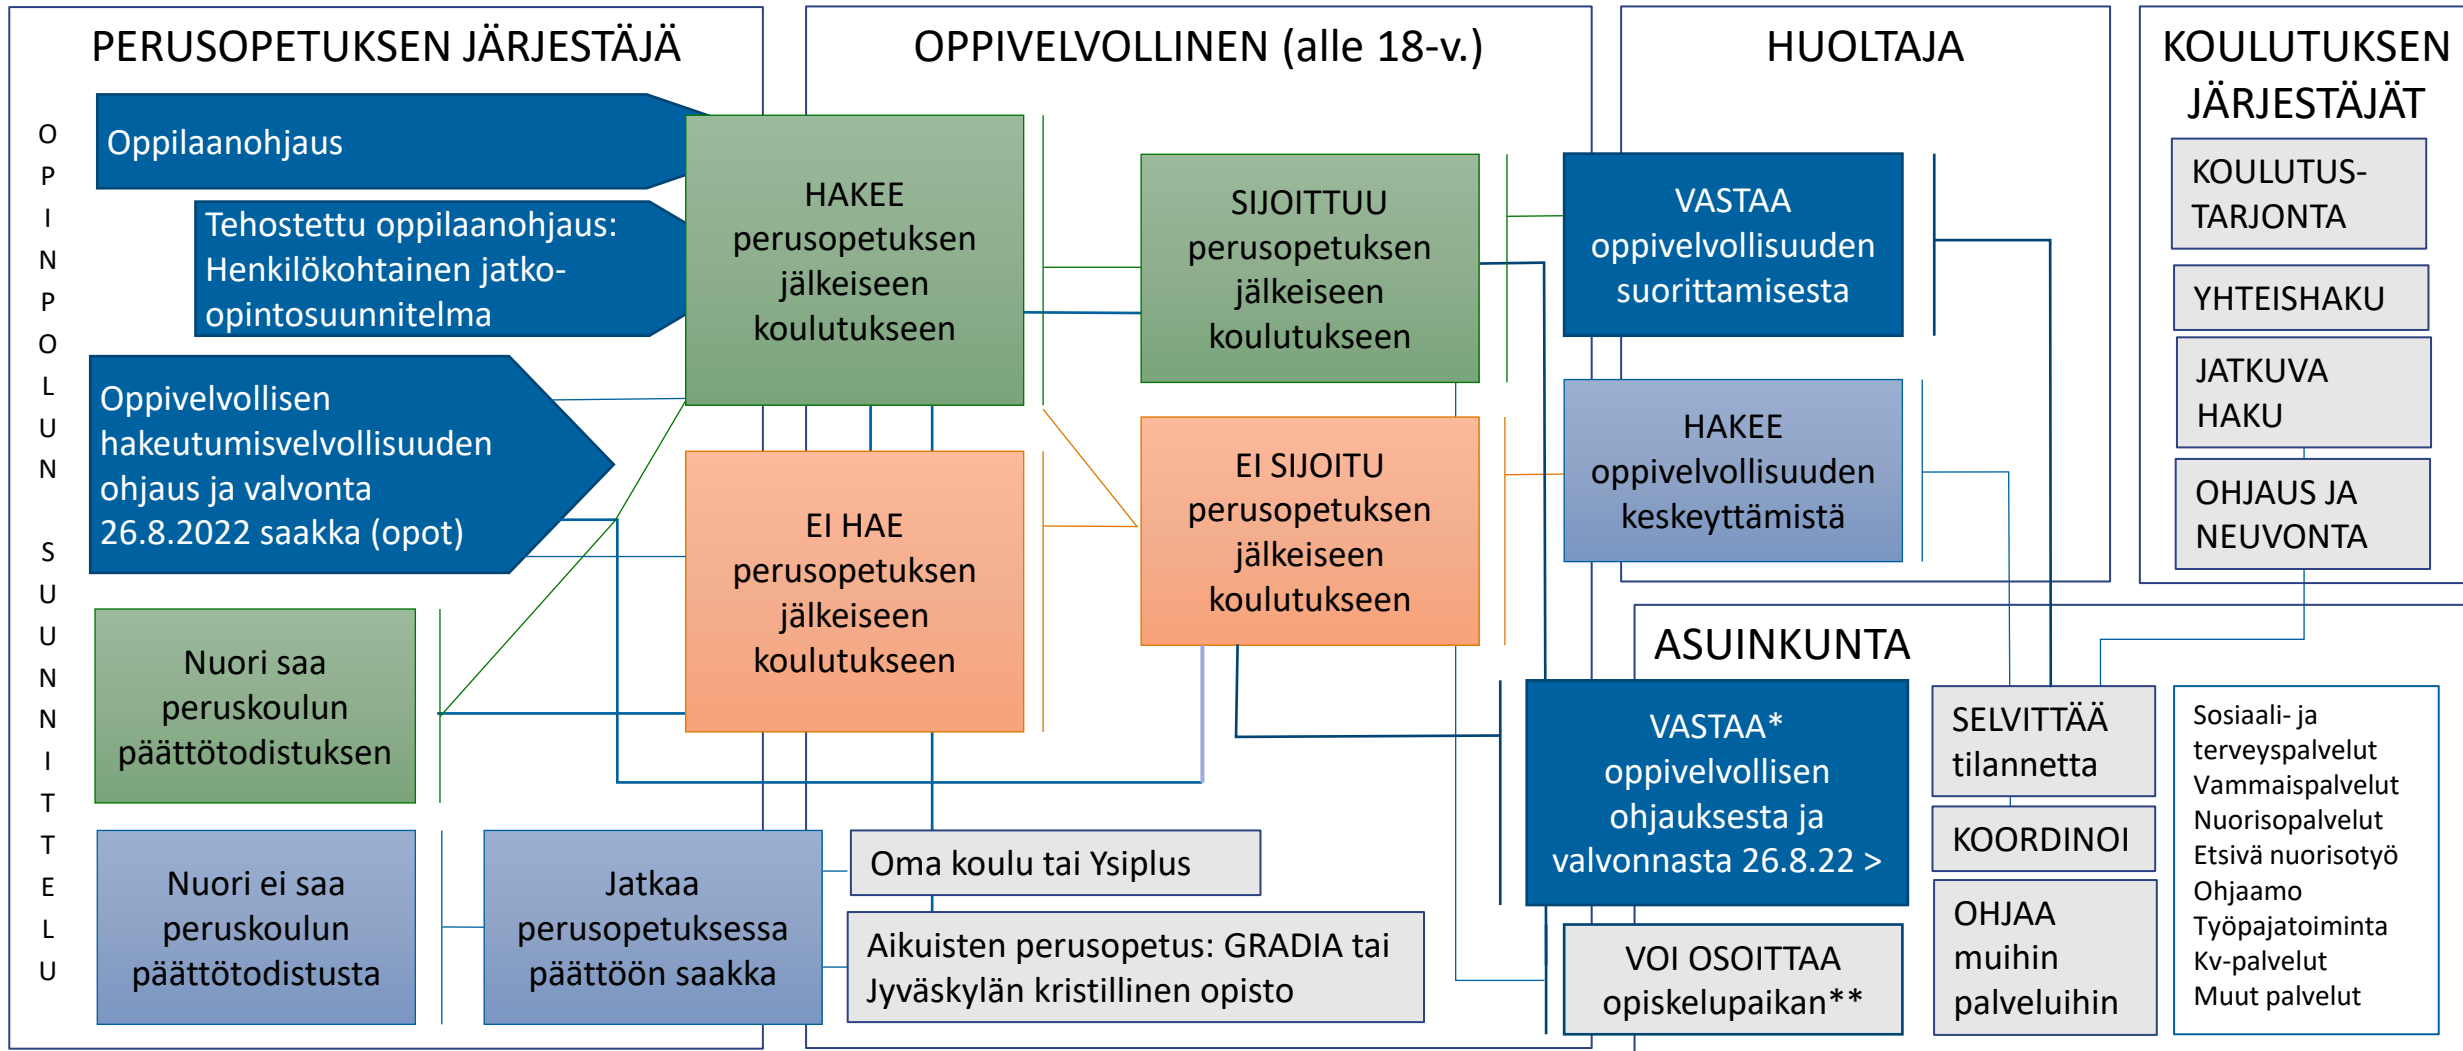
PERUSOPETUKSEN JÄRJESTÄJÄ

OPPILAANOHJAUS: OPINPOLUN SUUNNITTELU

Oppilaanohjaus

Tehostettu oppilaanohjaus: Henkilökohtainen jatko-opintosuunnitelma

Oppivelvollisen hakeutumisvelvollisuuden ohjaus ja valvonta 26.8.2022 saakka (opot)

Nuori saa peruskoulun päättötodistuksen

Nuori ei saa peruskoulun päättötodistusta

Jatkaa perusopetuksessa päättöön saakka

OPPIVELVOLLINEN (alle 18-v.)

HAKEE perusopetuksen jälkeiseen koulutukseen

EI HAE perusopetuksen jälkeiseen koulutukseen

SIJOITTUU perusopetuksen jälkeiseen koulutukseen

EI SIJOITU perusopetuksen jälkeiseen koulutukseen

Oma koulu tai Ysiplus

Aikuisten perusopetus: GRADIA tai Jyväskylän kristillinen opisto

HUOLTAJA

VASTAA oppivelvollisuuden suorittamisesta

HAKEE oppivelvollisuuden keskeyttämistä

KOULUTUKSEN JÄRJESTÄJÄT

KOULUTUS-TARJONTA

YHTEISHAKU

JATKUVA HAKU

OHJAUS JA NEUVONTA

ASUINKUNTA

VASTAA* oppivelvollisen ohjauksesta ja valvonnasta 26.8.22 >

VOI OSOITTAA opiskelupaikan**

SELVITTÄÄ tilannetta

KOORDINOI

OHJAA muihin palveluihin

Sosiaali- ja terveyspalvelut
Vammaispalvelut
Nuorisopalvelut
Etsivä nuorisotyö
Ohjaamo
Työpajatoiminta
Kv-palvelut
Muut palvelut